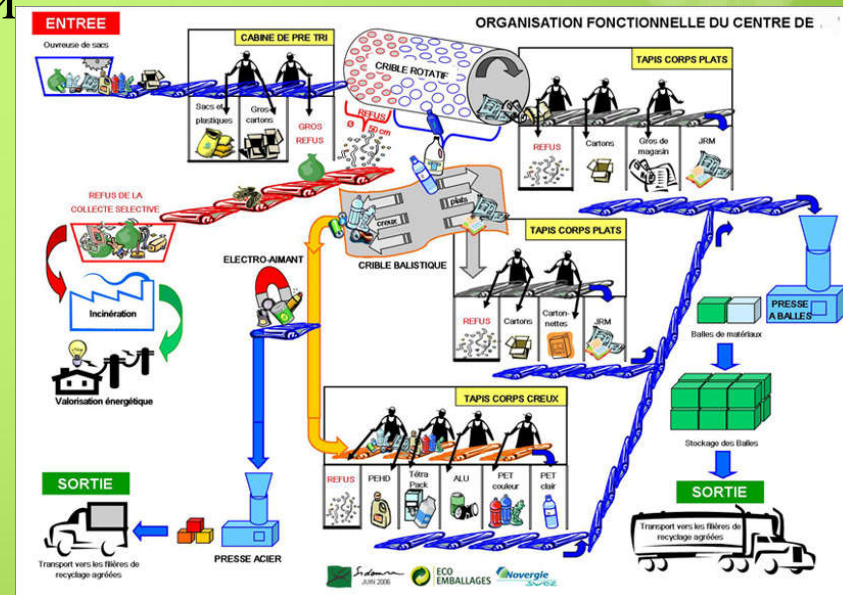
ENTREE

Ouvreuse de sacs

CABINE DE PRE TRI

Sacs et plastiques

Gros cartons

GROS REFUS

CRIBLE ROTATIF

REFUS Ø < 50 cm

ORGANISATION FONCTIONNELLE DU CENTRE DE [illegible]

TAPIS CORPS PLATS

REFUS

Cartons

Gros de magasin

JRM

REFUS DE LA COLLECTE SELECTIVE

creux

plats

CRIBLE BALISTIQUE

TAPIS CORPS PLATS

REFUS

Cartons

Cartonnettes

JRM

ELECTRO-AIMANT

Incinération

Valorisation énergétique

PRESSE A BALLES

Balles de matériaux

Stockage des Balles

TAPIS CORPS CREUX

REFUS

PEHD

Tétra Pack

ALU

PET couleur

PET clair

SORTIE

Transport vers les filières de recyclage agréées

PRESSE ACIER

SORTIE

Transport vers les filières de recyclage agréées

Sidomra JUIN 2006

ECO EMBALLAGES

Novergie SUEZ